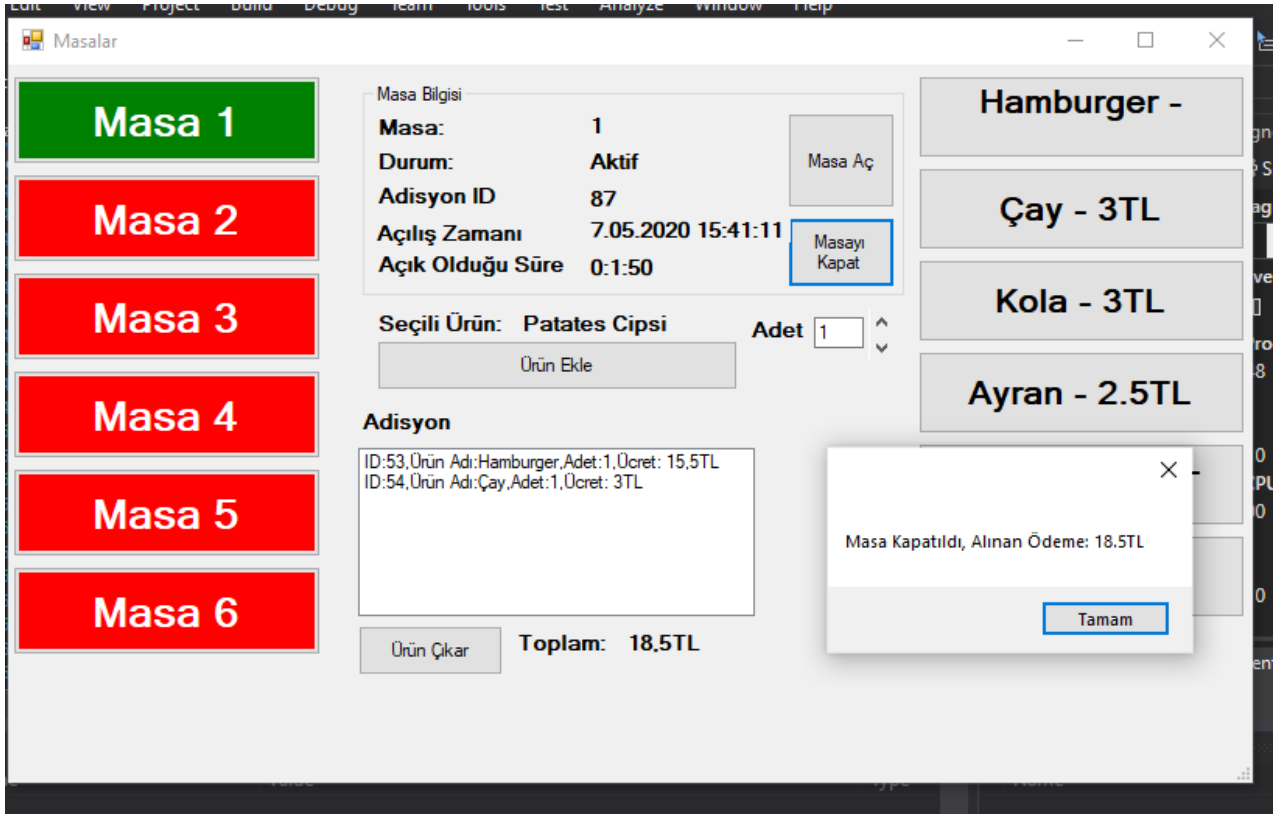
Masalar

Masa 1
Masa 2
Masa 3
Masa 4
Masa 5
Masa 6

Masa Bilgisi
Masa: 1
Durum: Aktif
Adisyon ID 87
Açılış Zamanı 7.05.2020 15:41:11
Açık Olduğu Süre 0:1:50

Masa Aç
Masayı Kapat

Seçili Ürün: Patates Cipsi
Adet 1
Ürün Ekle

Adisyon
ID:53,Ürün Adı:Hamburger,Adet:1,Ücret: 15,5TL
ID:54,Ürün Adı:Çay,Adet:1,Ücret: 3TL

Ürün Çıkar
Toplam: 18,5TL

Hamburger -
Çay - 3TL
Kola - 3TL
Ayran - 2.5TL

Masa Kapatıldı, Alınan Ödeme: 18.5TL
Tamam